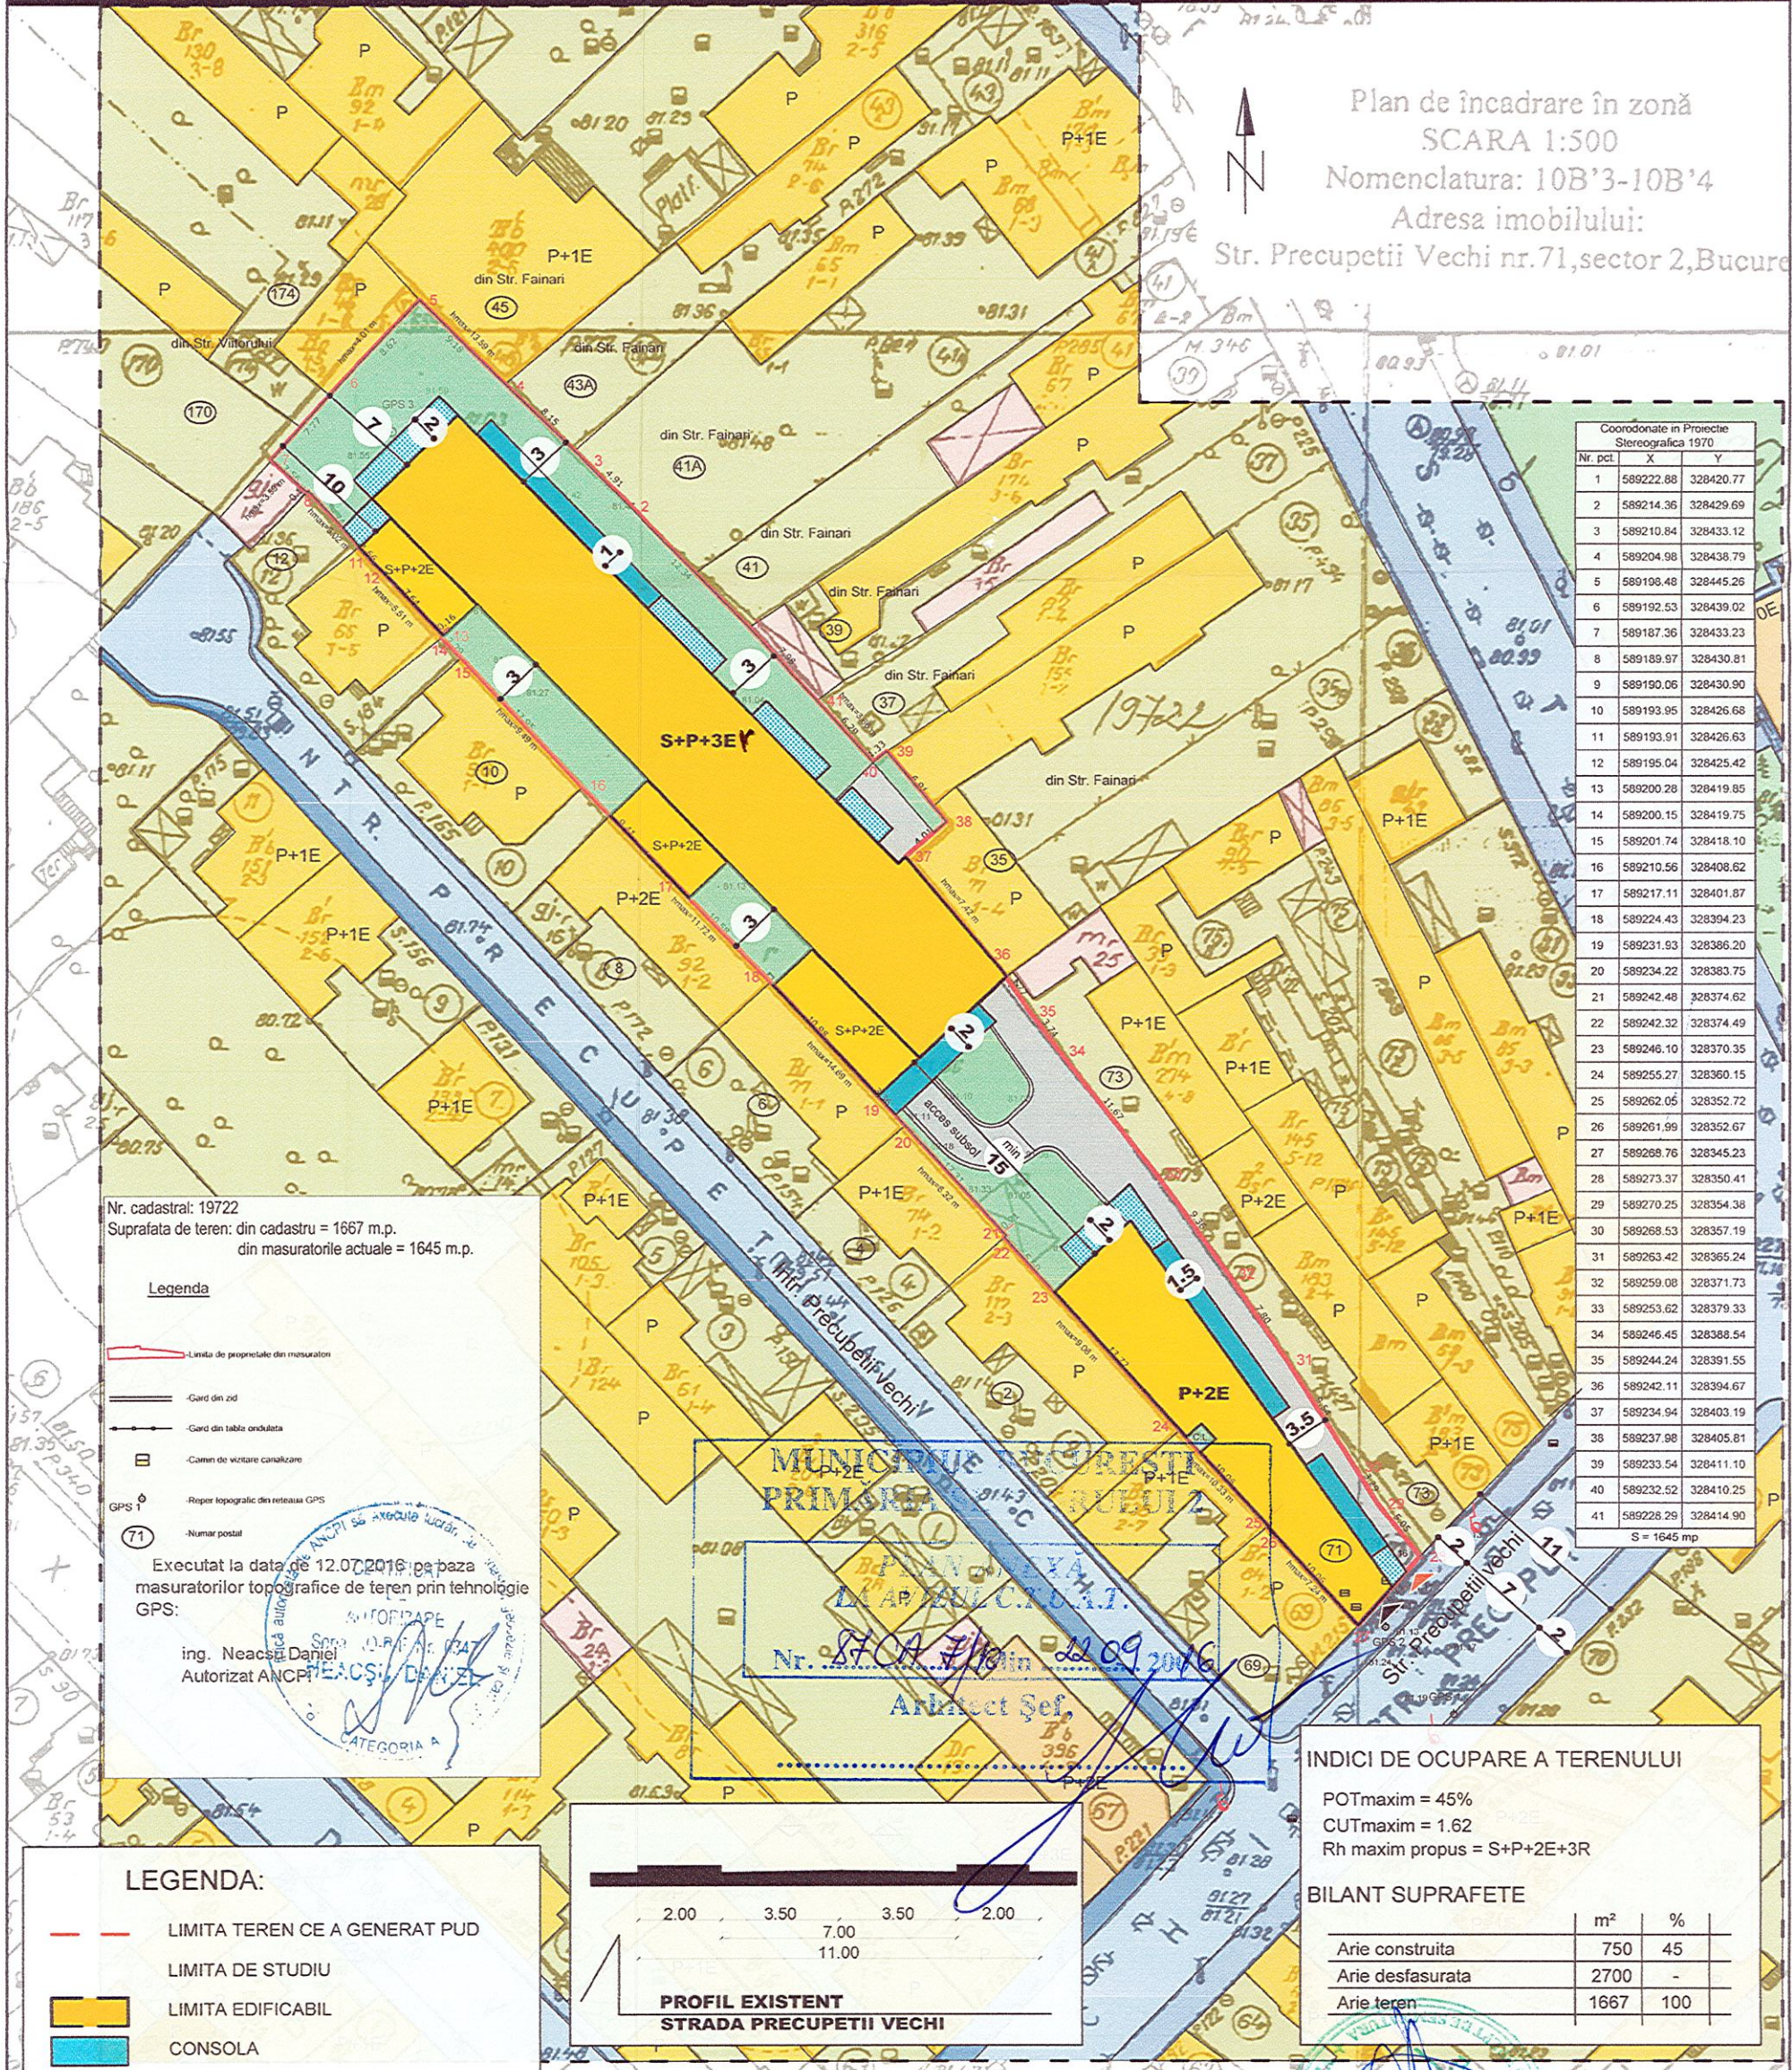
Plan de încadrare în zonă
SCARA 1:500
Nomenclatura: 10B'3-10B'4
Adresa imobilului:
Str. Precupetii Vechi nr.71,sector 2,Bucur

Coordonate in Proiectie Stereografica 1970

| Nr. pct. | X | Y |
|---|---|---|
| 1 | 589222.88 | 328420.77 |
| 2 | 589214.36 | 328429.69 |
| 3 | 589210.84 | 328433.12 |
| 4 | 589204.98 | 328438.79 |
| 5 | 589198.48 | 328445.26 |
| 6 | 589192.53 | 328439.02 |
| 7 | 589187.36 | 328433.23 |
| 8 | 589189.97 | 328430.81 |
| 9 | 589190.06 | 328430.90 |
| 10 | 589193.95 | 328426.68 |
| 11 | 589193.91 | 328426.63 |
| 12 | 589195.04 | 328425.42 |
| 13 | 589200.28 | 328419.85 |
| 14 | 589200.15 | 328419.75 |
| 15 | 589201.74 | 328418.10 |
| 16 | 589210.56 | 328408.62 |
| 17 | 589217.11 | 328401.87 |
| 18 | 589224.43 | 328394.23 |
| 19 | 589231.63 | 328386.20 |
| 20 | 589234.22 | 328383.75 |
| 21 | 589242.48 | 328374.62 |
| 22 | 589242.32 | 328374.49 |
| 23 | 589246.10 | 328370.35 |
| 24 | 589255.27 | 328360.15 |
| 25 | 589262.05 | 328352.72 |
| 26 | 589261.99 | 328352.67 |
| 27 | 589268.76 | 328345.23 |
| 28 | 589273.37 | 328350.41 |
| 29 | 589270.25 | 328354.36 |
| 30 | 589268.53 | 328357.19 |
| 31 | 589263.42 | 328365.24 |
| 32 | 589259.08 | 328371.73 |
| 33 | 589253.62 | 328379.33 |
| 34 | 589246.45 | 328388.54 |
| 35 | 589244.24 | 328391.55 |
| 36 | 589242.11 | 328394.07 |
| 37 | 589234.94 | 328403.19 |
| 38 | 589237.98 | 328405.81 |
| 39 | 589233.54 | 328411.10 |
| 40 | 589232.52 | 328410.25 |
| 41 | 589228.29 | 328414.90 |

S = 1645 mp

din Str. Fainari
din Str. Villeroi
S+P+3E
S+P+2E
P+2E
P+1E
P
1972
acces subsol
Str. Precupetii Vechi
S T R. P R E C U P E T I I V E C H I

Nr. cadastral: 19722
Suprafata de teren: din cadastru = 1667 m.p.
din masuratorile actuale = 1645 m.p.

Legenda
Limita de proprietate din masuratori
Gard din zid
Gard din tabla ondulata
Camin de vizitare canalizare
GPS Reper topografic din retea GPS
Numar postal

Executat la data de 12.07.2016 pe baza masuratorilor topografice de teren prin tehnologie GPS:
ing. Neacsu Daniel
Autorizat ANCPI

MUNICIPIUL BUCURESTI
PRIMARIA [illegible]
Nr. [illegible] din 12.09.2016
Arhitect Şef

LEGENDA:
LIMITA TEREN CE A GENERAT PUD
LIMITA DE STUDIU
LIMITA EDIFICABIL
CONSOLA

2.00 3.50 3.50 2.00
7.00
11.00
PROFIL EXISTENT
STRADA PRECUPETII VECHI

INDICI DE OCUPARE A TERENULUI
POTmaxim = 45%
CUTmaxim = 1.62
Rh maxim propus = S+P+2E+3R

BILANT SUPRAFETE

| | m² | % |
|---|---|---|
| Arie construita | 750 | 45 |
| Arie desfasurata | 2700 | - |
| Arie teren | 1667 | 100 |